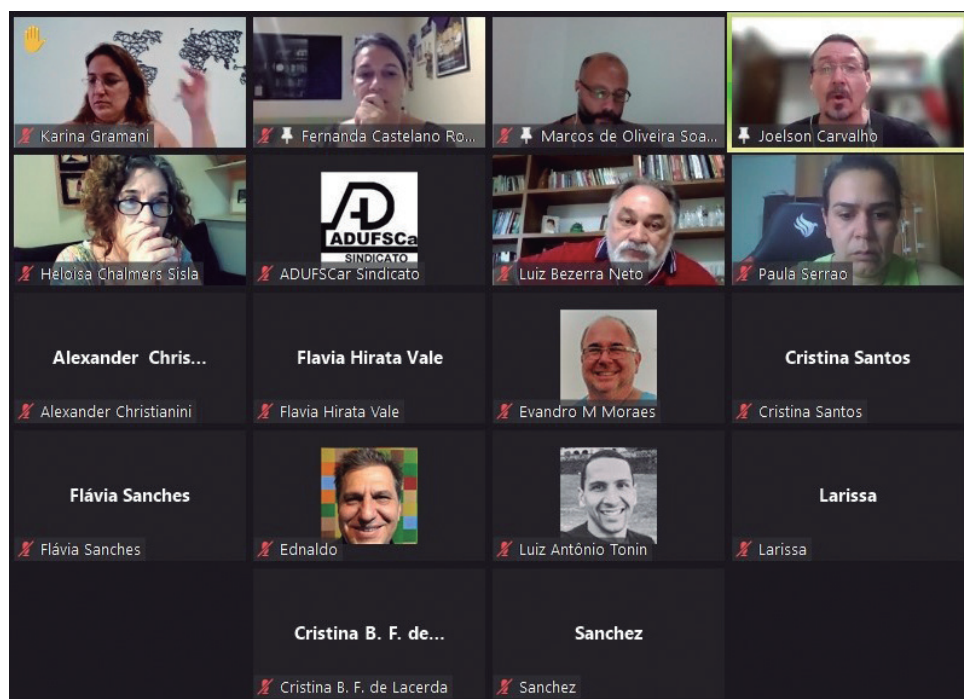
Karina Gramani

Fernanda Castelano Ro...

Marcos de Oliveira Soa...

Joelson Carvalho

Heloisa Chalmers Sisla

ADUFSCa SINDICATO

ADUFSCar Sindicato

Luiz Bezerra Neto

Paula Serrao

Alexander Chris...

Alexander Christianini

Flavia Hirata Vale

Flavia Hirata Vale

Evandro M Moraes

Cristina Santos

Cristina Santos

Flávia Sanches

Flávia Sanches

Ednaldo

Luiz Antônio Tonin

Larissa

Larissa

Cristina B. F. de...

Cristina B. F. de Lacerda

Sanchez

Sanchez